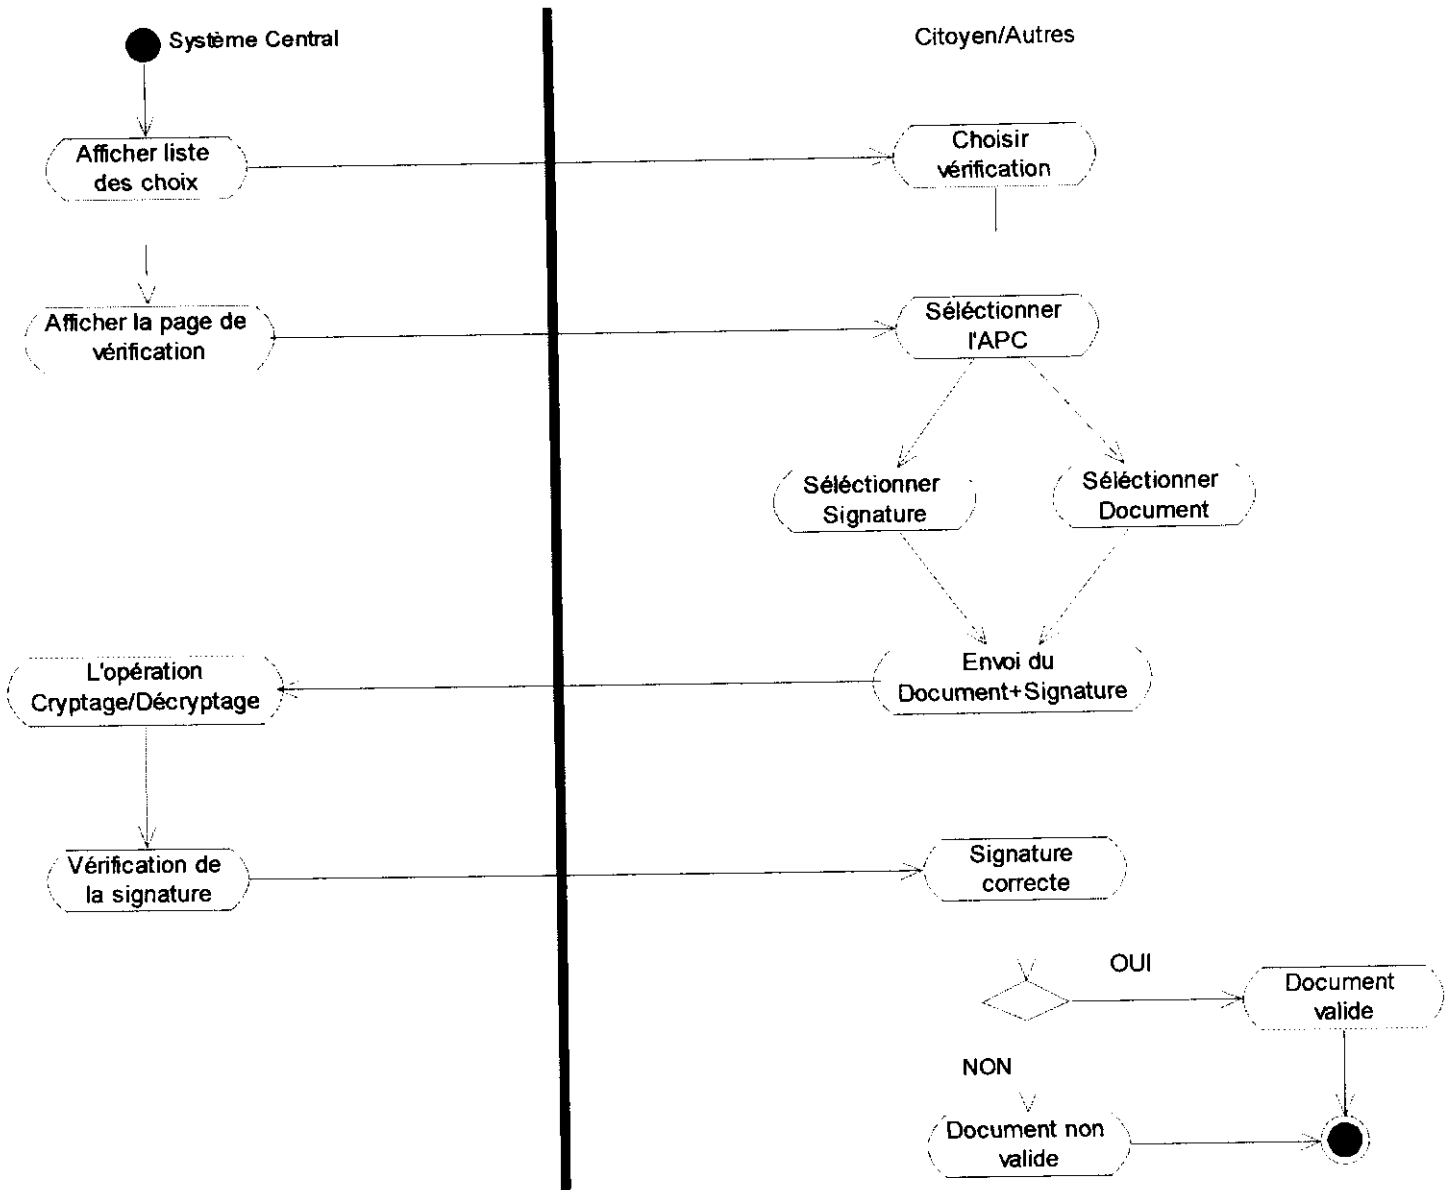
Système Central

Citoyen/Autres

Afficher liste des choix

Choisir vérification

Afficher la page de vérification

Séléctionner l'APC

Séléctionner Signature

Séléctionner Document

L'opération Cryptage/Décryptage

Envoi du Document+Signature

Vérification de la signature

Signature correcte

OUI

Document valide

NON

Document non valide